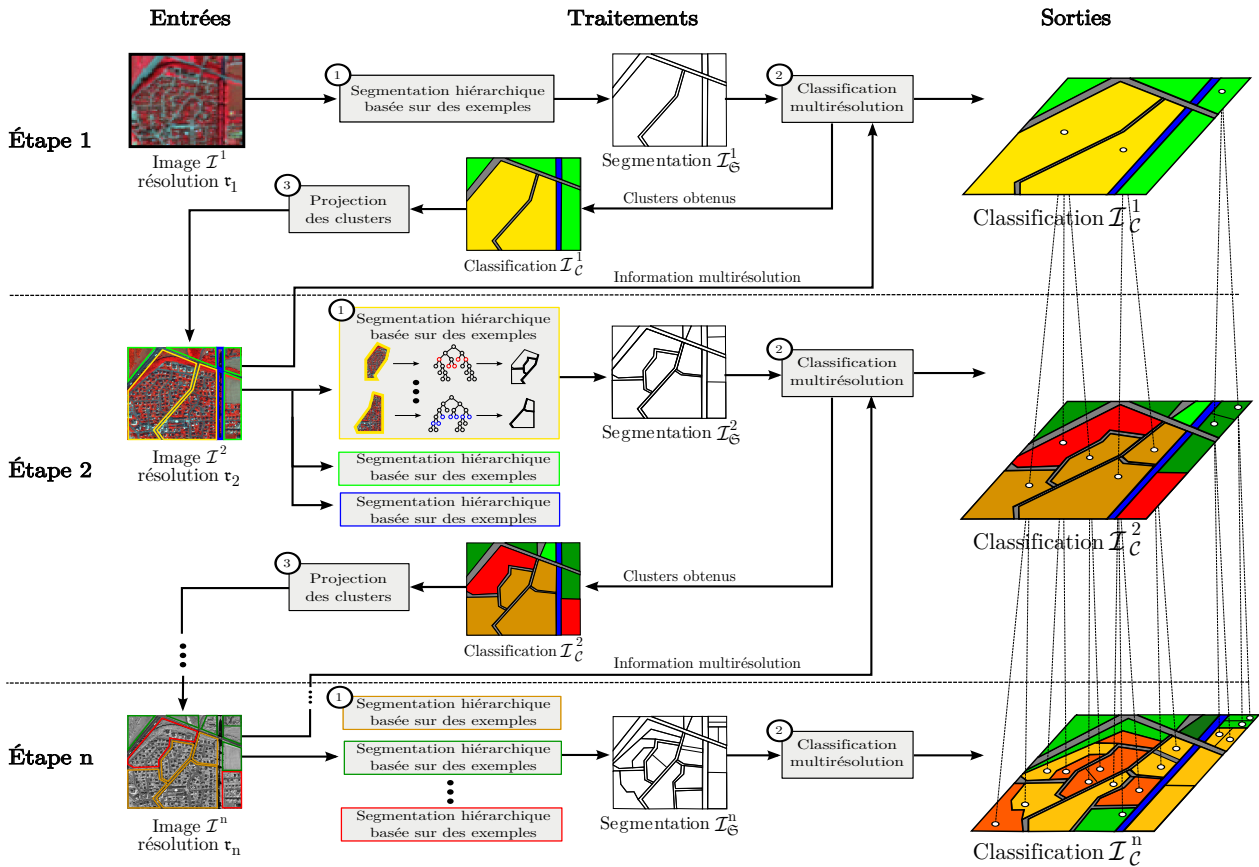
Entrées

Traitements

Sorties

Étape 1

Image $\mathcal{I}^1$
résolution $\mathfrak{r}_1$

1
Segmentation hiérarchique basée sur des exemples

Segmentation $\mathcal{I}^1_{\mathfrak{S}}$

2
Classification multirésolution

Classification $\mathcal{I}^1_{\mathcal{C}}$

3
Projection des clusters

Clusters obtenus

Classification $\mathcal{I}^1_{\mathcal{C}}$

Information multirésolution

Étape 2

Image $\mathcal{I}^2$
résolution $\mathfrak{r}_2$

1
Segmentation hiérarchique basée sur des exemples

Segmentation hiérarchique basée sur des exemples

Segmentation hiérarchique basée sur des exemples

Segmentation $\mathcal{I}^2_{\mathfrak{S}}$

2
Classification multirésolution

Classification $\mathcal{I}^2_{\mathcal{C}}$

3
Projection des clusters

Clusters obtenus

Classification $\mathcal{I}^2_{\mathcal{C}}$

Information multirésolution

Étape n

Image $\mathcal{I}^n$
résolution $\mathfrak{r}_n$

1
Segmentation hiérarchique basée sur des exemples

Segmentation hiérarchique basée sur des exemples

Segmentation hiérarchique basée sur des exemples

Segmentation $\mathcal{I}^n_{\mathfrak{S}}$

2
Classification multirésolution

Classification $\mathcal{I}^n_{\mathcal{C}}$